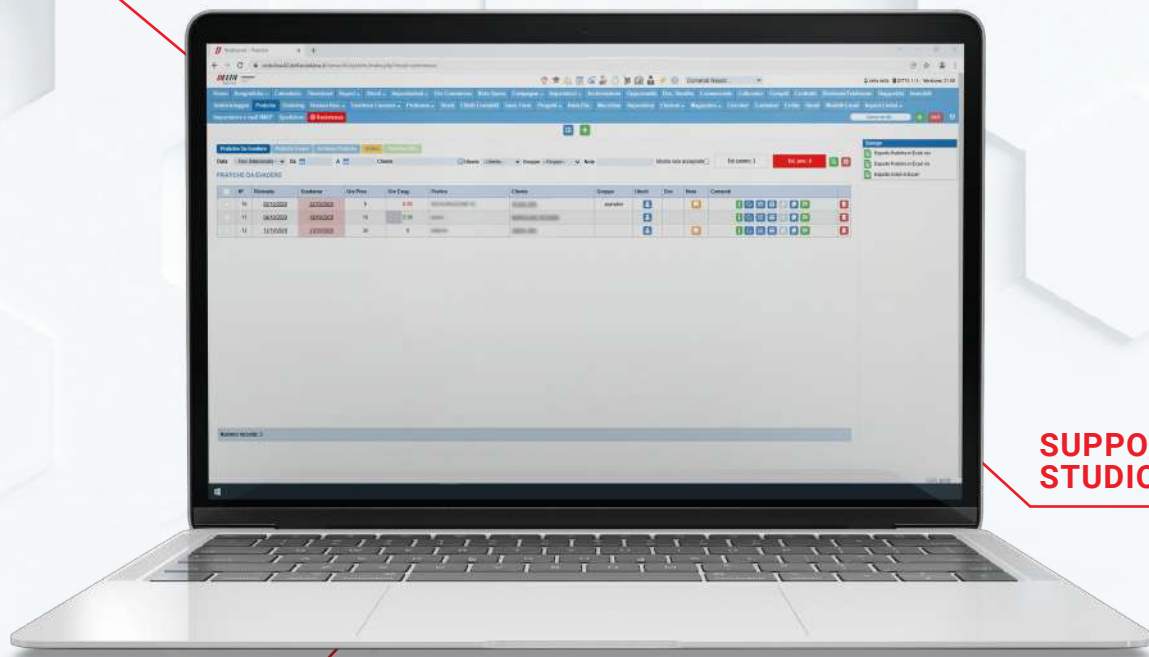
PRATICHE DA EVADERE

| N° | Scadenza | Ore Prev | Ore Cons | Pratica | Cliente | Gruppo | Utenti | Doc | Note | Comandi |
|---|---|---|---|---|---|---|---|---|---|---|
| 10 | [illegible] | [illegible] | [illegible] | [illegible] | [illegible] | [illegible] | | | | |
| 11 | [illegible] | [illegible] | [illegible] | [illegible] | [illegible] | | | | | |
| 12 | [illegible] | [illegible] | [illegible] | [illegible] | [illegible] | | | | | |

SUPPO
STUDIO